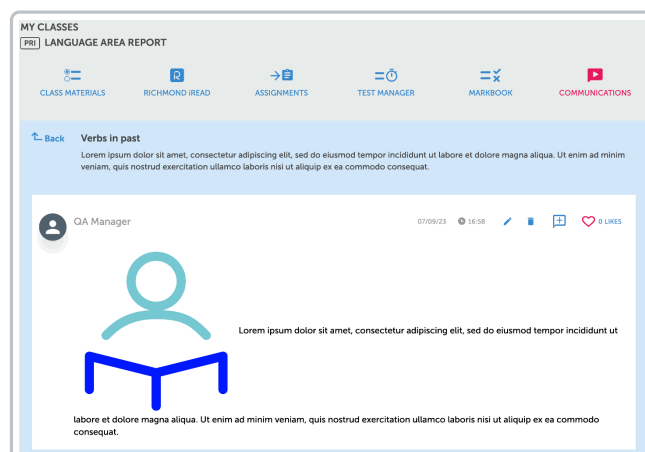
MY CLASSES
PRI LANGUAGE AREA REPORT

CLASS MATERIALS
RICHMOND iREAD
ASSIGNMENTS
TEST MANAGER
MARKBOOK
COMMUNICATIONS

Back
Verbs in past
Lorem ipsum dolor sit amet, consectetur adipiscing elit, sed do eiusmod tempor incididunt ut labore et dolore magna aliqua. Ut enim ad minim veniam, quis nostrud exercitation ullamco laboris nisi ut aliquip ex ea commodo consequat.

QA Manager
07/09/23 16:58
0 LIKES

Lorem ipsum dolor sit amet, consectetur adipiscing elit, sed do eiusmod tempor incididunt ut labore et dolore magna aliqua. Ut enim ad minim veniam, quis nostrud exercitation ullamco laboris nisi ut aliquip ex ea commodo consequat.